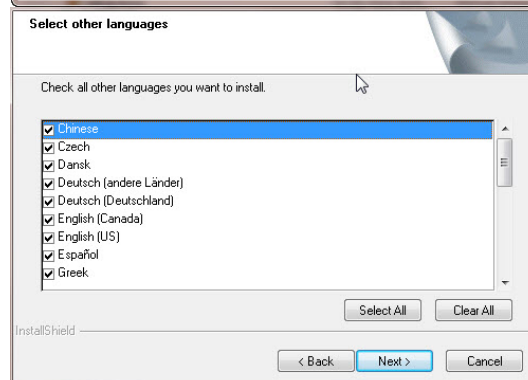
Select other languages

Check all other languages you want to install.

Chinese
Czech
Dansk
Deutsch (andere Länder)
Deutsch (Deutschland)
English (Canada)
English (US)
Español
Greek

Select All
Clear All

InstallShield

< Back
Next >
Cancel